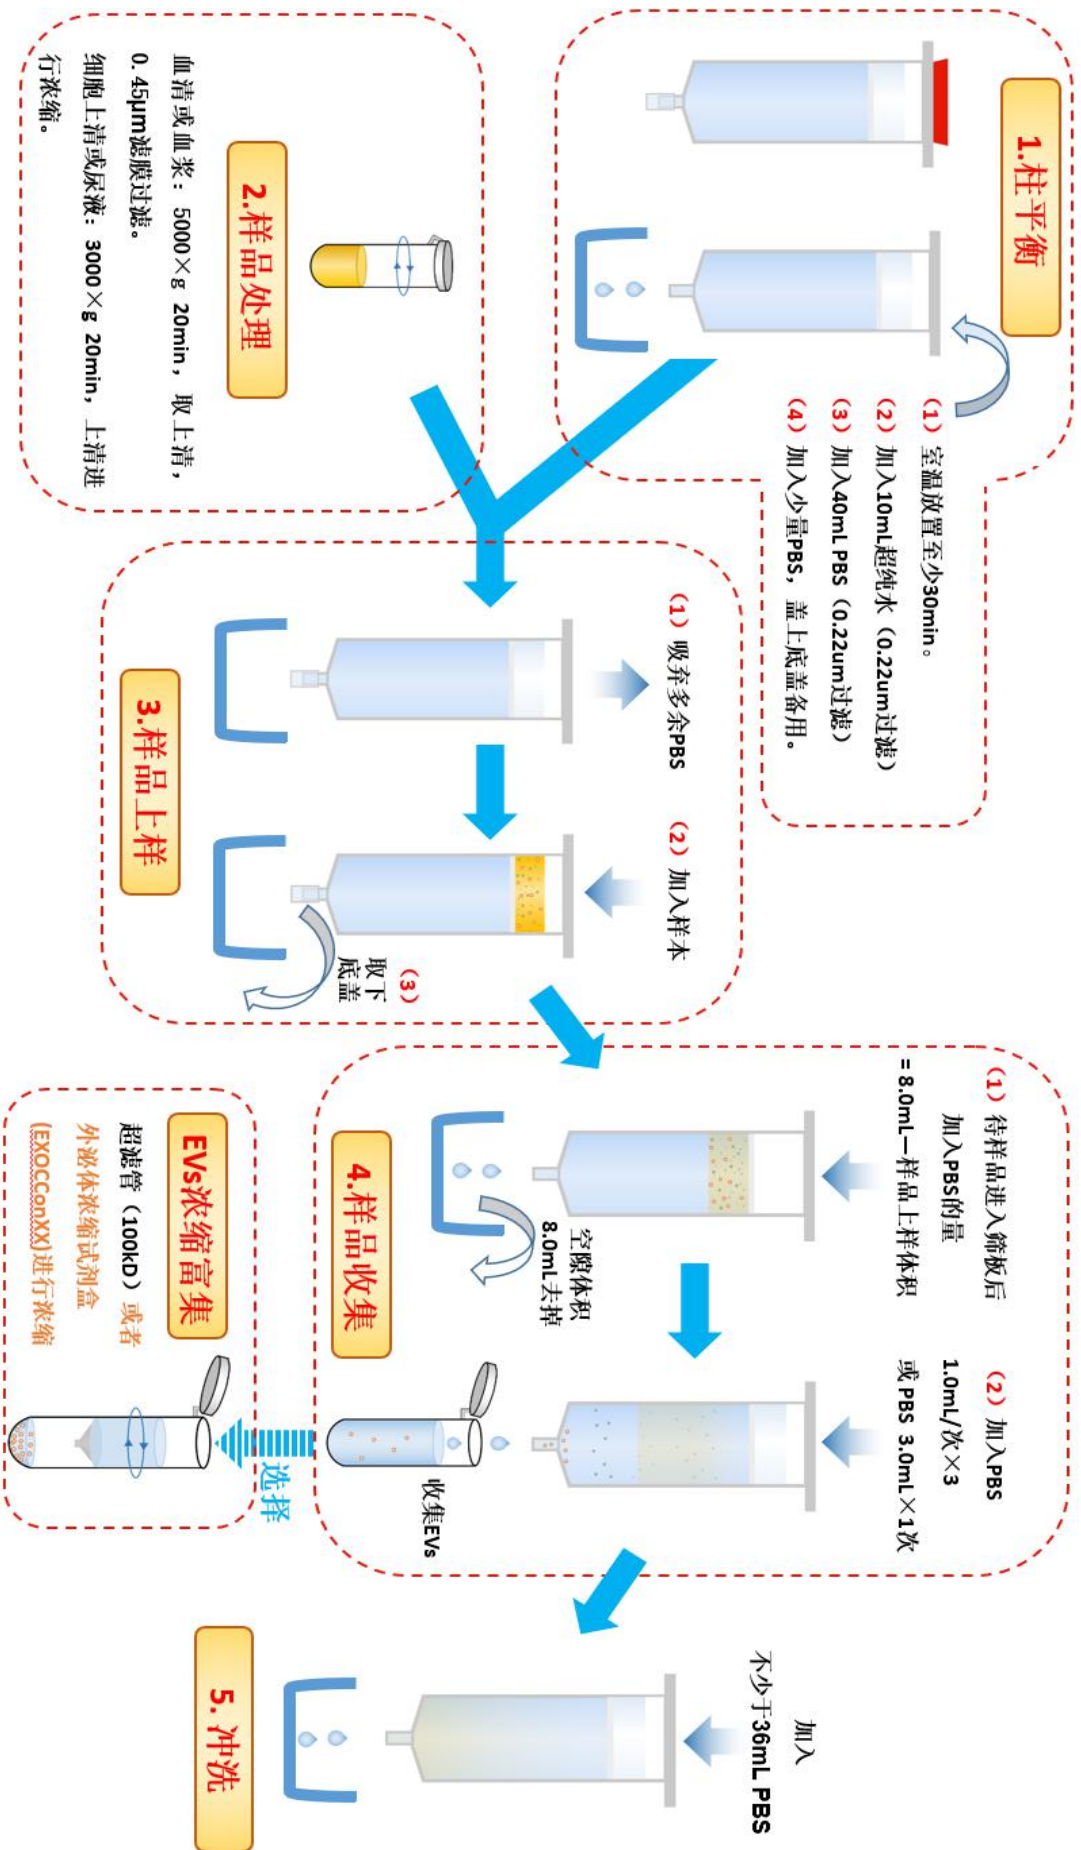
1.柱平衡

（1）室温放置至少30min。
（2）加入10mL超纯水（0.22um过滤）
（3）加入40mL PBS（0.22um过滤）
（4）加入少量PBS，盖上底盖备用。

2.样品处理

血清或血浆：5000×g 20min，取上清，0.45μm滤膜过滤。
细胞上清或尿液：3000×g 20min，上清进行浓缩。

3.样品上样

（1）吸弃多余PBS
（2）加入样本
（3）取下底盖

4.样品收集

（1）待样品进入筛板后加入PBS的量 = 8.0mL－样品上样体积
空隙体积 8.0mL去掉
（2）加入PBS 1.0mL/次×3 或 PBS 3.0mL×1次
收集EVs

选择

EVs浓缩富集

超滤管（100kD）或者外泌体浓缩试剂盒（EXOCConXX）进行浓缩

5. 冲洗

加入不少于36mL PBS